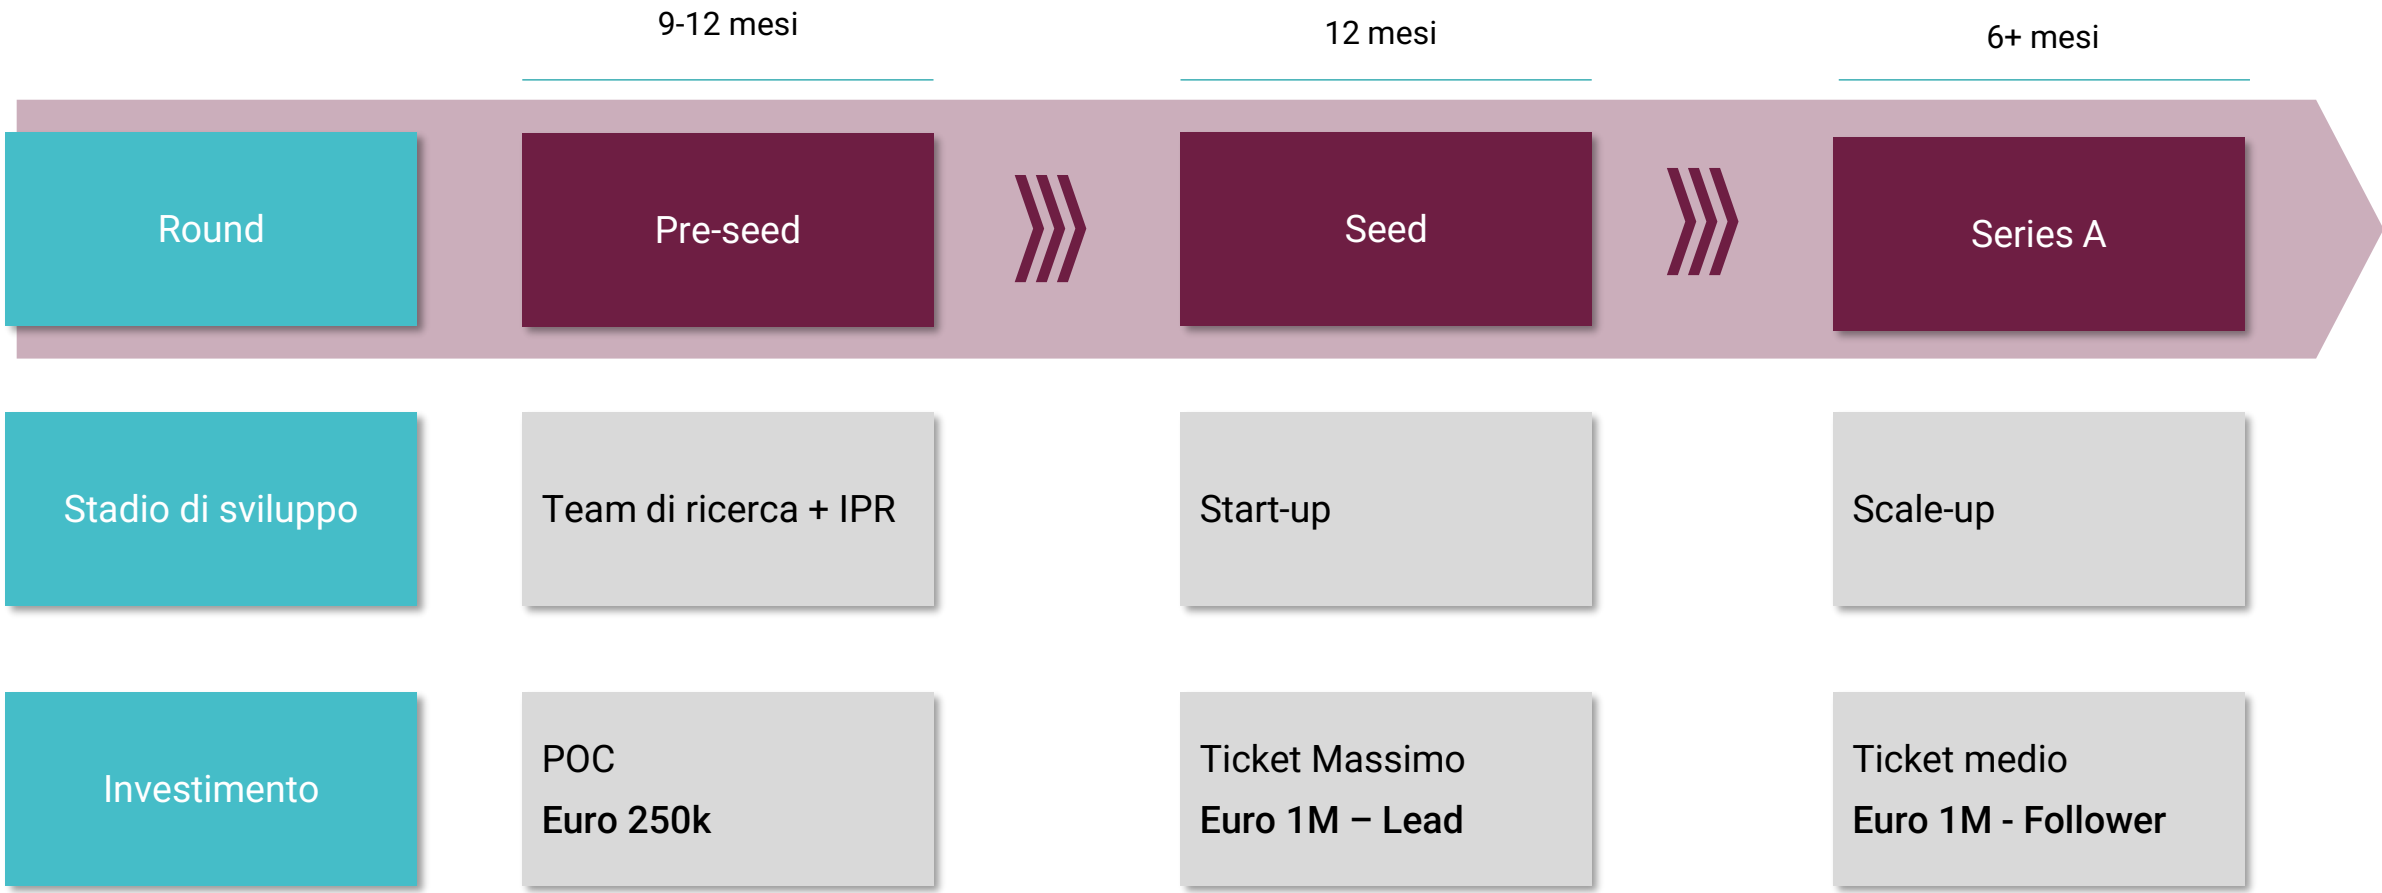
|  | 9-12 mesi | 12 mesi | 6+ mesi |
|---|---|---|---|
| Round | Pre-seed | Seed | Series A |
| Stadio di sviluppo | Team di ricerca + IPR | Start-up | Scale-up |
| Investimento | POC<br>Euro 250k | Ticket Massimo<br>Euro 1M – Lead | Ticket medio<br>Euro 1M - Follower |